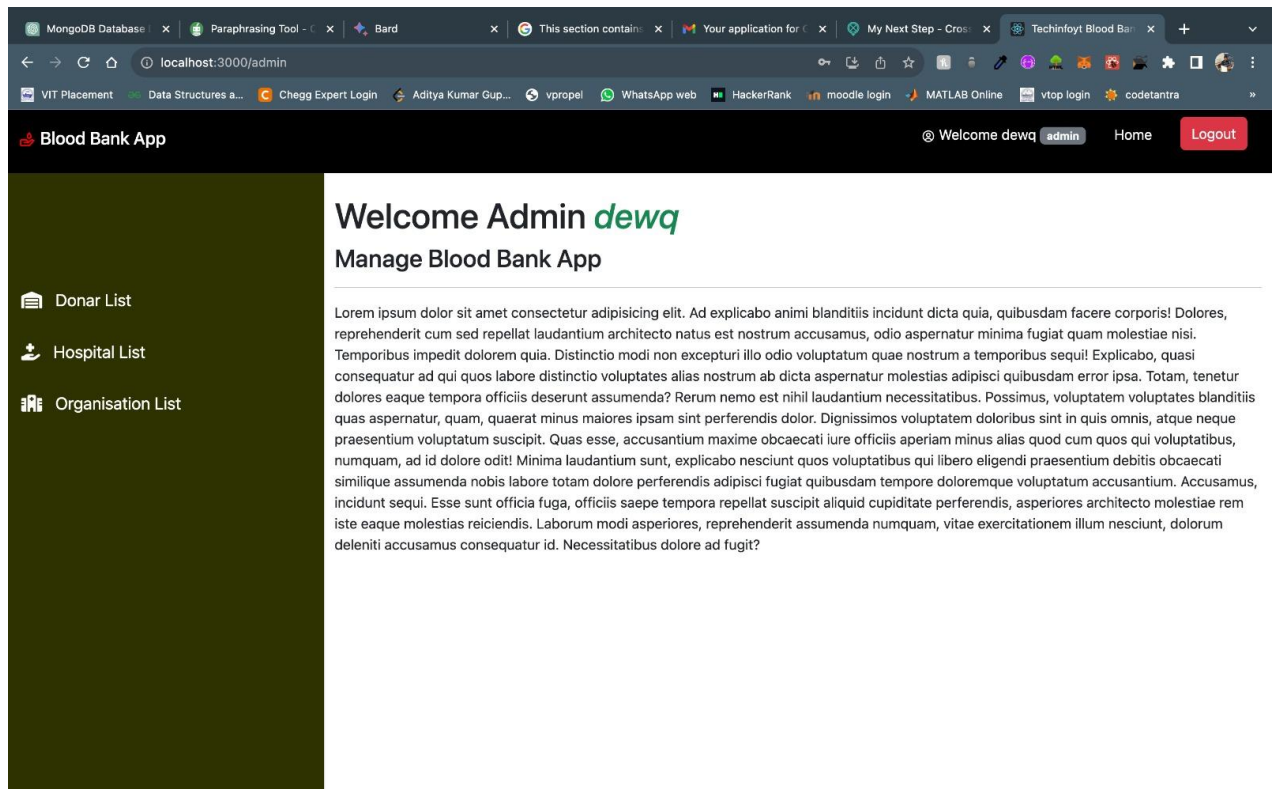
MongoDB Database | × | Paraphrasing Tool - ( × | Bard × | This section contains × | Your application for ( × | My Next Step - Cross × | Techinfoyt Blood Ban × | +

localhost:3000/admin

VIT Placement | Data Structures a... | Chegg Expert Login | Aditya Kumar Gup... | vpropel | WhatsApp web | HackerRank | moodle login | MATLAB Online | vtop login | codetantra

Blood Bank App

Welcome dewq admin Home Logout

Donar List

Hospital List

Organisation List

Welcome Admin dewq

Manage Blood Bank App

Lorem ipsum dolor sit amet consectetur adipisicing elit. Ad explicabo animi blanditiis incidunt dicta quia, quibusdam facere corporis! Dolores, reprehenderit cum sed repellat laudantium architecto natus est nostrum accusamus, odio aspernatur minima fugiat quam molestiae nisi. Temporibus impedit dolorem quia. Distinctio modi non excepturi illo odio voluptatum quae nostrum a temporibus sequi! Explicabo, quasi consequatur ad qui quos labore distinctio voluptates alias nostrum ab dicta aspernatur molestias adipisci quibusdam error ipsa. Totam, tenetur dolores eaque tempora officiis deserunt assumenda? Rerum nemo est nihil laudantium necessitatibus. Possimus, voluptatem voluptates blanditiis quas aspernatur, quam, quaerat minus maiores ipsam sint perferendis dolor. Dignissimos voluptatem doloribus sint in quis omnis, atque neque praesentium voluptatum suscipit. Quas esse, accusantium maxime obcaecati iure officiis aperiam minus alias quod cum quos qui voluptatibus, numquam, ad id dolore odit! Minima laudantium sunt, explicabo nesciunt quos voluptatibus qui libero eligendi praesentium debitis obcaecati similique assumenda nobis labore totam dolore perferendis adipisci fugiat quibusdam tempore doloremque voluptatum accusantium. Accusamus, incidunt sequi. Esse sunt officia fuga, officiis saepe tempora repellat suscipit aliquid cupiditate perferendis, asperiores architecto molestiae rem iste eaque molestias reiciendis. Laborum modi asperiores, reprehenderit assumenda numquam, vitae exercitationem illum nesciunt, dolorum deleniti accusamus consequatur id. Necessitatibus dolore ad fugit?